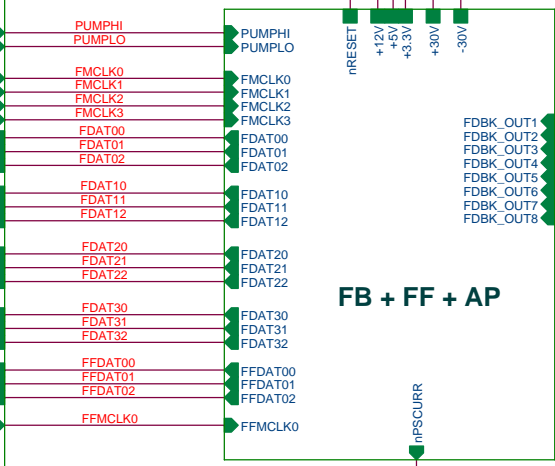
PUMPHI
PUMPLO
FMCLK0
FMCLK1
FMCLK2
FMCLK3
FDAT00
FDAT01
FDAT02
FDAT10
FDAT11
FDAT12
FDAT20
FDAT21
FDAT22
FDAT30
FDAT31
FDAT32
FFDAT00
FFDAT01
FFDAT02
FFMCLK0

PUMPHI
PUMPLO
FMCLK0
FMCLK1
FMCLK2
FMCLK3
FDAT00
FDAT01
FDAT02
FDAT10
FDAT11
FDAT12
FDAT20
FDAT21
FDAT22
FDAT30
FDAT31
FDAT32
FFDAT00
FFDAT01
FFDAT02
FFMCLK0

nRESET
+12V
+5V
+3.3V
+30V
-30V

FDBK_OUT1
FDBK_OUT2
FDBK_OUT3
FDBK_OUT4
FDBK_OUT5
FDBK_OUT6
FDBK_OUT7
FDBK_OUT8

FB + FF + AP

nPSCURR